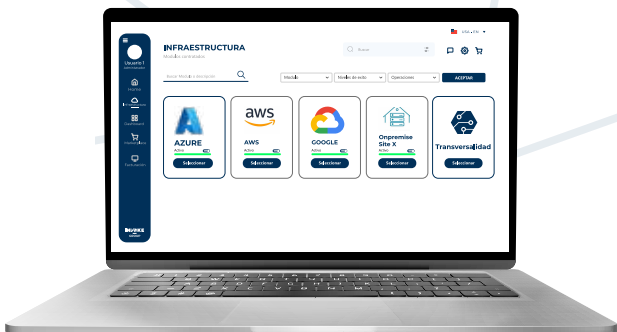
ESP | EN

Usuario 1
Administrador

Nuestra
Operaciones
Ciberseguridad
Cursos

INFRAESTRUCTURA
Módulos contratados

Buscar

Buscar Módulo Interactivo

Módulo
Nombre de nodo
Operaciones
ACEPTAR

AZURE
Activo
Seleccionar

aws
AWS
Activo
Seleccionar

GOOGLE
Activo
Seleccionar

Onpremise Site X
Activo
Seleccionar

Transversalidad
Seleccionar

DAVINCI